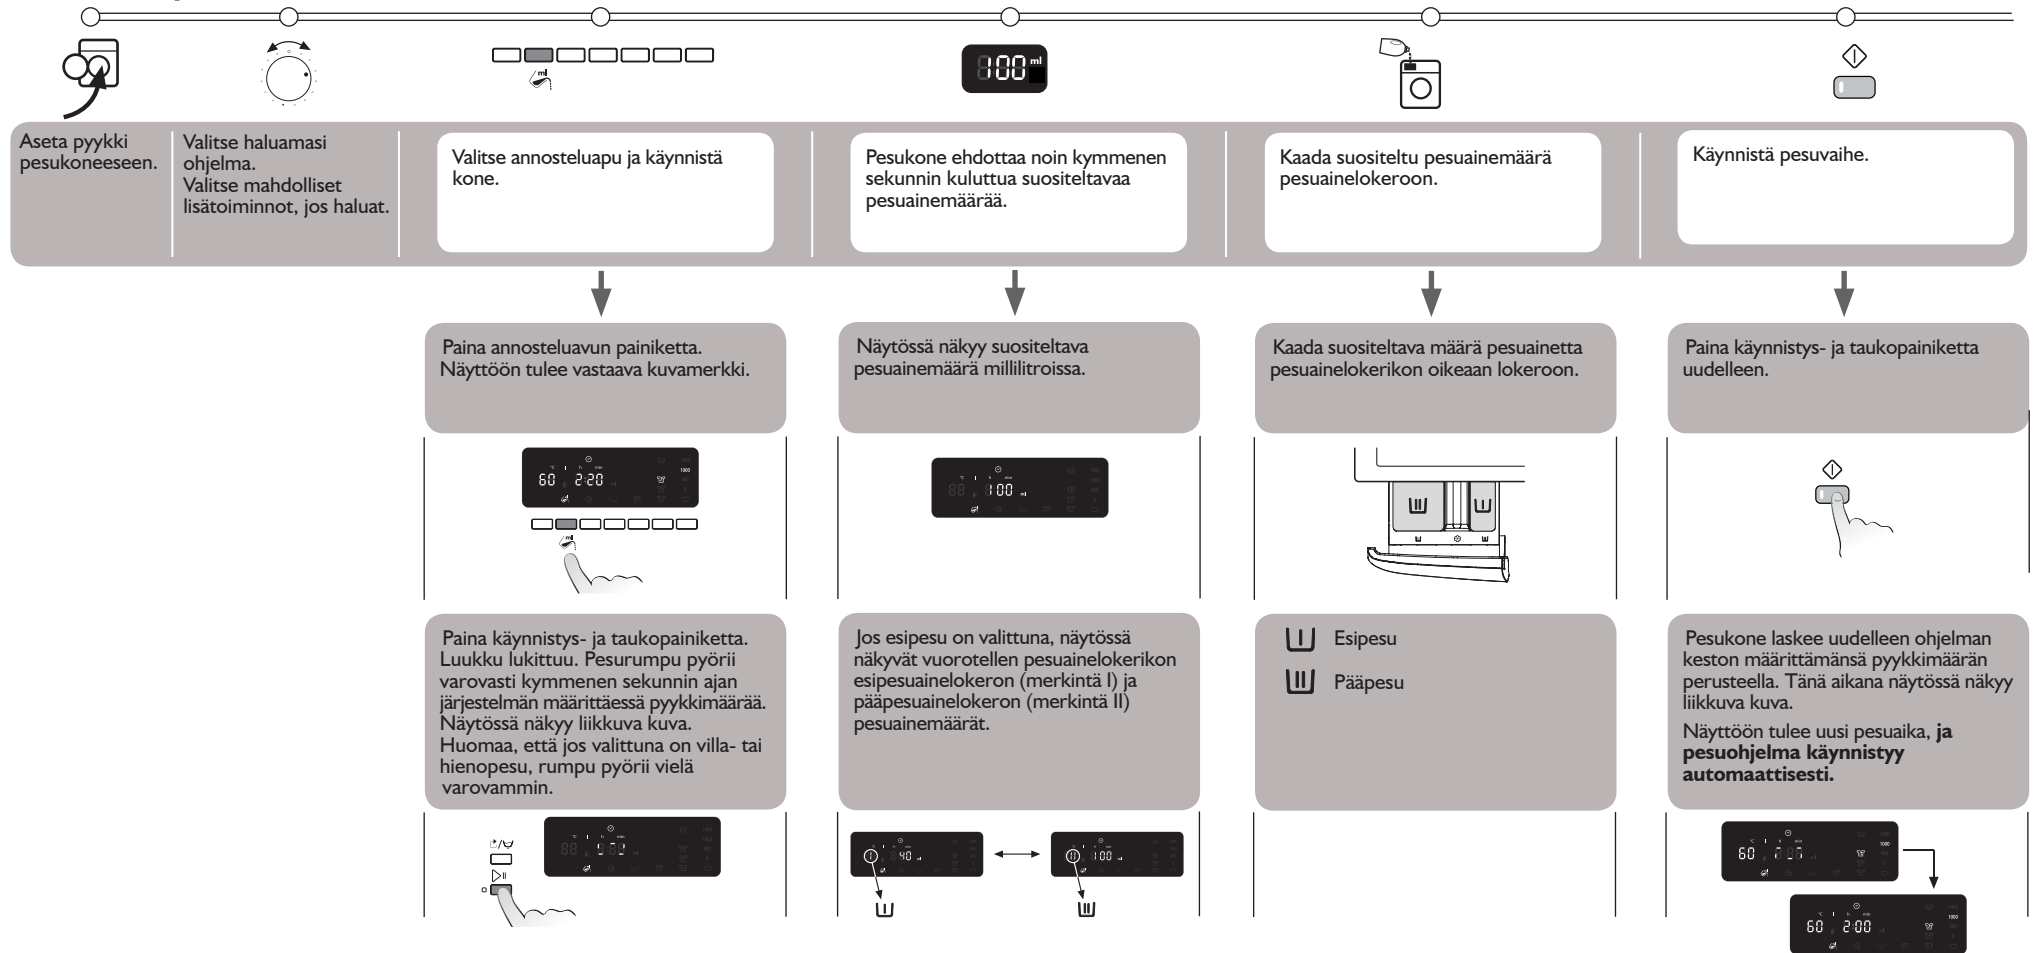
100 ml

Aseta pyykki pesukoneeseen.

Valitse haluamasi ohjelma. Valitse mahdolliset lisätoiminnot, jos haluat.

Valitse annosteluapu ja käynnistä kone.

Pesukone ehdottaa noin kymmenen sekunnin kuluttua suositeltavaa pesuainemäärää.

Kaada suositeltu pesuainemäärä pesuainelokeroon.

Käynnistä pesuvaihe.

Paina annosteluavun painiketta. Näyttöön tulee vastaava kuvamerkki.

Näytössä näkyy suositeltava pesuainemäärä millilitroissa.

Kaada suositeltava määrä pesuainetta pesuainelokerikon oikeaan lokeroon.

Paina käynnistys- ja taukopainiketta uudelleen.

60 2:20 1000

88 100 ml

Paina käynnistys- ja taukopainiketta. Luukku lukittuu. Pesurumpu pyörii varovasti kymmenen sekunnin ajan järjestelmän määrittäessä pyykkimäärää. Näytössä näkyy liikkuva kuva. Huomaa, että jos valittuna on villa- tai hienopesu, rumpu pyörii vielä varovammin.

Jos esipesu on valittuna, näytössä näkyvät vuorotellen pesuainelokerikon esipesuainelokeron (merkintä I) ja pääpesuainelokeron (merkintä II) pesuainemäärät.

Esipesu

Pääpesu

Pesukone laskee uudelleen ohjelman keston määrittämänsä pyykkimäärän perusteella. Tänä aikana näytössä näkyy liikkuva kuva.

Näyttöön tulee uusi pesuaika, **ja pesuohjelma käynnistyy automaattisesti.**

88 0:00

40 ml

100 ml

60 2:05 1000

60 2:00 1000